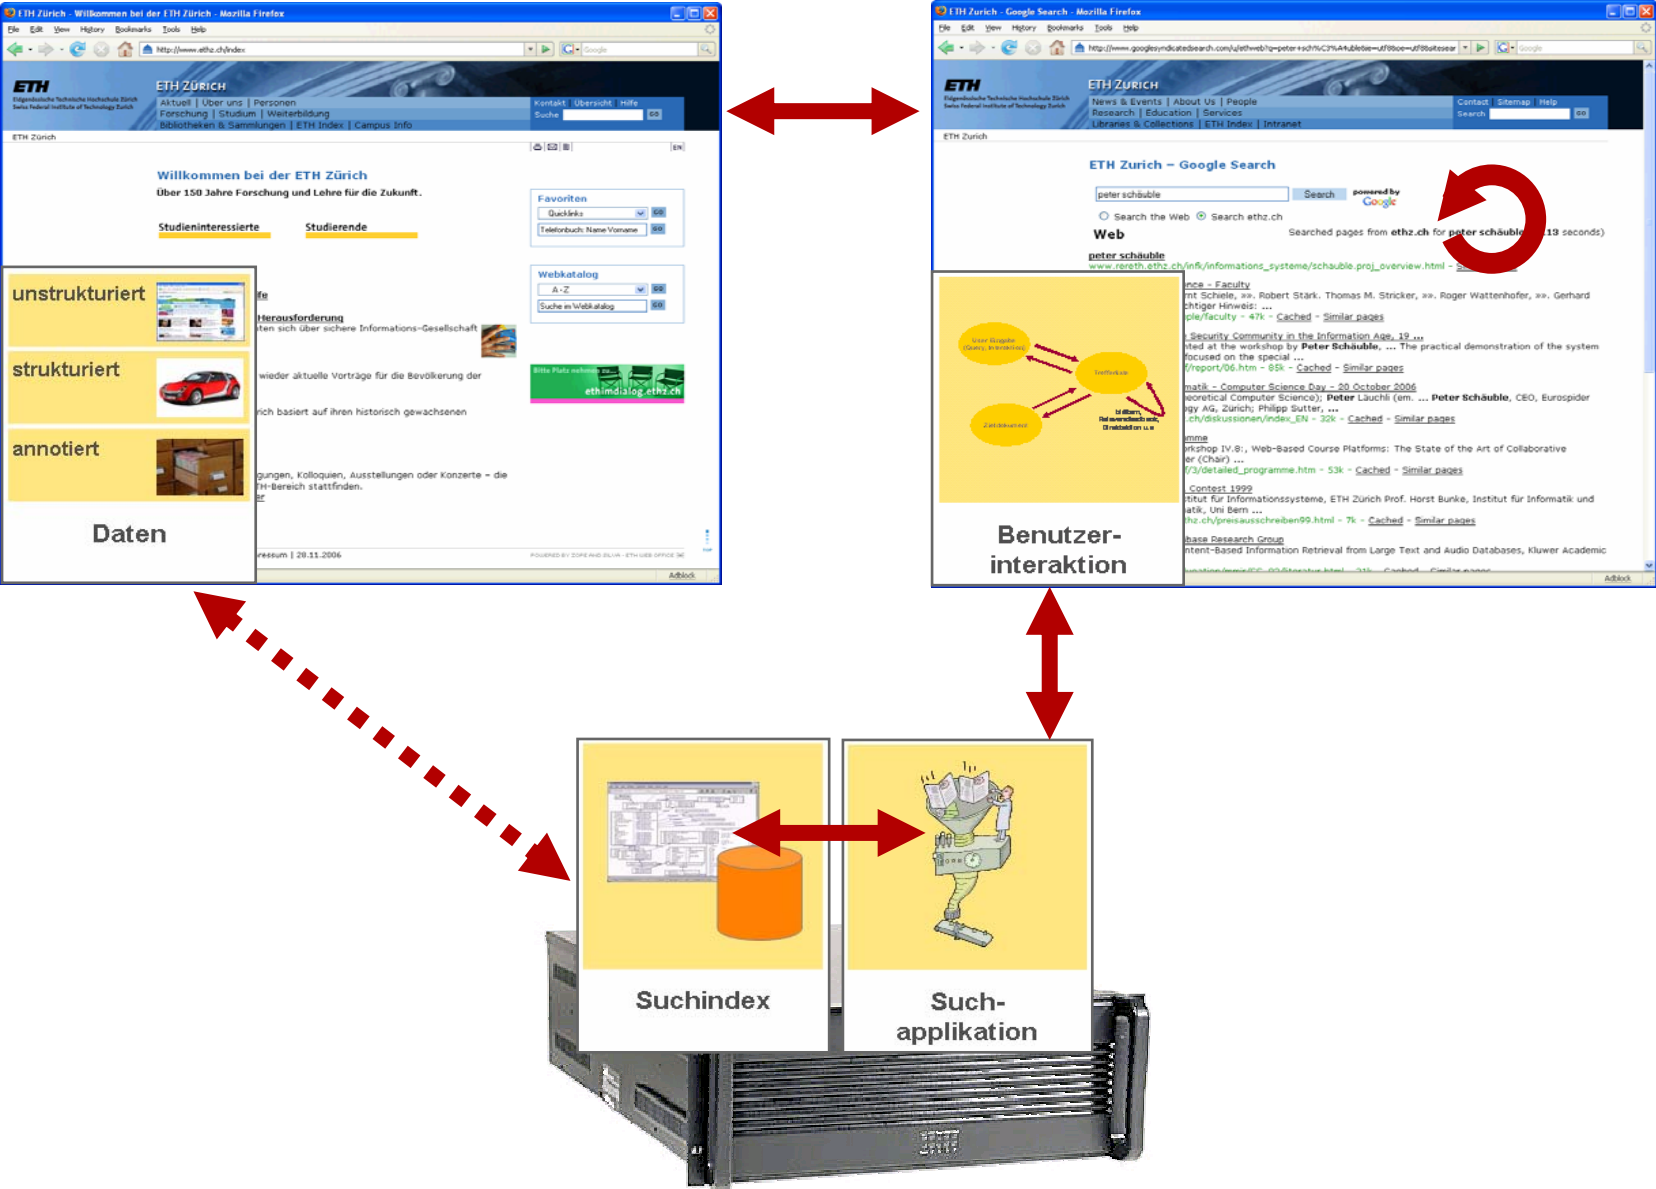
ETH Zürich - Willkommen bei der ETH Zürich - Mozilla Firefox

File Edit View History Bookmarks Tools Help

http://www.ethz.ch/index

ETH
Eidgenössische Technische Hochschule Zürich
Swiss Federal Institute of Technology Zurich

ETH Zürich

Aktuell | Über uns | Personen
Forschung | Studium | Weiterbildung
Bibliotheken & Sammlungen | ETH Index | Campus Info

Kontakt Übersicht Hilfe
Suche

ETH Zürich

Willkommen bei der ETH Zürich
Über 150 Jahre Forschung und Lehre für die Zukunft.

Studieninteressierte
Studierende

Favoriten
Quicklinks
Telefonbuch: Name Vorname

Webkatalog
A-Z
Suche im Webkatalog

Herausforderung
ten sich über sichere Informations-Gesellschaft

wieder aktuelle Vorträge für die Bevölkerung der

rich basiert auf ihren historisch gewachsenen

gungen, Kolloquien, Ausstellungen oder Konzerte - die
H-Bereich stattfinden.

ethimdialog.ethz.ch

ressum | 28.11.2006

Adblock

unstrukturiert
strukturiert
annotiert
Daten

ETH Zurich - Google Search - Mozilla Firefox

File Edit View History Bookmarks Tools Help

ETH
ETH Zurich
News & Events | About Us | People
Research | Education | Services
Libraries & Collections | ETH Index | Intranet

Contact Sitemap Help
Search

ETH Zurich

ETH Zurich – Google Search

peter schäuble
Search
powered by Google

Search the Web  Search ethz.ch

Web
Searched pages from ethz.ch for peter schäuble (13 seconds)

peter schäuble

nce - Faculty
nt Schiele, ». Robert Stark. Thomas M. Stricker, ». Roger Wattenhofer, ». Gerhard
chtiger Hinweis: ...
ple/faculty - 47k - Cached - Similar pages

Security Community in the Information Age, 19 ...
nted at the workshop by Peter Schäuble, ... The practical demonstration of the system
focused on the special ...
/report/06.htm - 85k - Cached - Similar pages

matik - Computer Science Day - 20 October 2006
eoretical Computer Science); Peter Läuchli (em. ... Peter Schäuble, CEO, Eurospider
gy AG, Zürich; Philipp Sutter, ...
.ch/diskussionen/index_EN - 32k - Cached - Similar pages

mme
rkshop IV.8:, Web-Based Course Platforms: The State of the Art of Collaborative
er (Chair) ...
/3/detailed_programme.htm - 53k - Cached - Similar pages

Contest 1999
itut für Informationssysteme, ETH Zürich Prof. Horst Bunke, Institut für Informatik und
atik, Uni Bern ...
hz.ch/preisausschreiben99.html - 7k - Cached - Similar pages

base Research Group
ntent-Based Information Retrieval from Large Text and Audio Databases, Kluwer Academic

Adblock

Benutzer-interaktion

Suchindex

Such-applikation